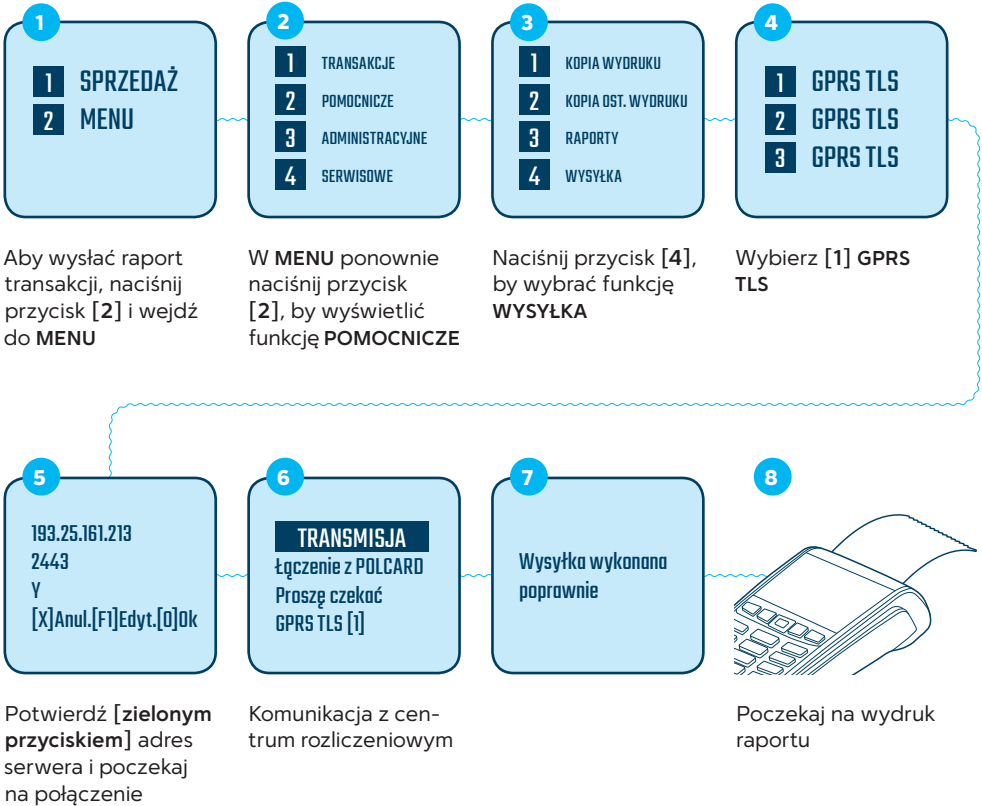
1

1 SPRZEDAŻ
2 MENU

Aby wysłać raport transakcji, naciśnij przycisk [2] i wejdź do MENU

2

1 TRANSAKCJE
2 POMOCNICZE
3 ADMINISTRACYJNE
4 SERWISOWE

W MENU ponownie naciśnij przycisk [2], by wyświetlić funkcję POMOCNICZE

3

1 KOPIA WYDRUKU
2 KOPIA OST. WYDRUKU
3 RAPORTY
4 WYSYŁKA

Naciśnij przycisk [4], by wybrać funkcję WYSYŁKA

4

1 GPRS TLS
2 GPRS TLS
3 GPRS TLS

Wybierz [1] GPRS TLS

5

193.25.161.213
2443
Y
[X]Anul.[F1]Edyt.[0]Ok

Potwierdź [zielonym przyciskiem] adres serwera i poczekaj na połączenie

6

TRANSMISJA
Łączenie z POLCARD
Proszę czekać
GPRS TLS [1]

Komunikacja z centrum rozliczeniowym

7

Wysyłka wykonana poprawnie

8

Poczekaj na wydruk raportu